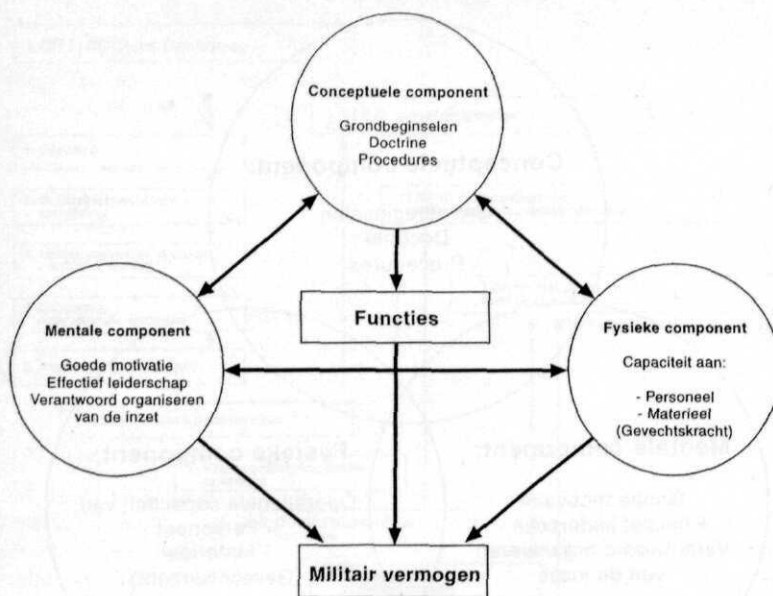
Conceptuele component

Grondbeginselen
Doctrine
Procedures

Functies

Mentale component

Goede motivatie
Effectief leiderschap
Verantwoord organiseren van de inzet

Fysieke component

Capaciteit aan:

- Personeel
- Materieel
(Gevechtskracht)

Militair vermogen